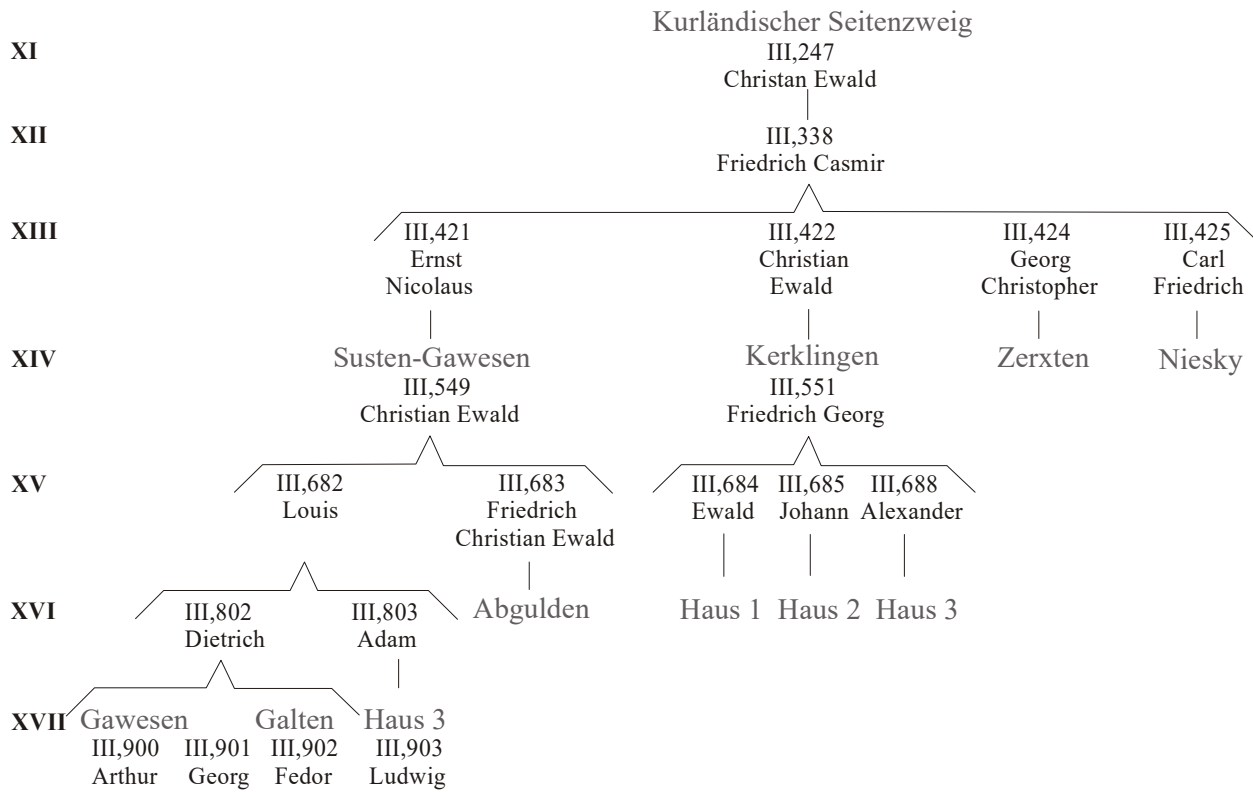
Kurländischer Seitenzweig
XI
III,247
Christan Ewald

XII
III,338
Friedrich Casmir

XIII
III,421
Ernst
Nicolaus

III,422
Christian
Ewald

III,424
Georg
Christopher

III,425
Carl
Friedrich

XIV
Susten-Gawesen
III,549
Christian Ewald

Kerklingen
III,551
Friedrich Georg

Zerxten

Niesky

XV
III,682
Louis

III,683
Friedrich
Christian Ewald

III,684
Ewald

III,685
Johann

III,688
Alexander

XVI
III,802
Dietrich

III,803
Adam

Abgulden

Haus 1 Haus 2 Haus 3

XVII
Gawesen
III,900
Arthur

III,901
Georg

Galten
III,902
Fedor

Haus 3
III,903
Ludwig